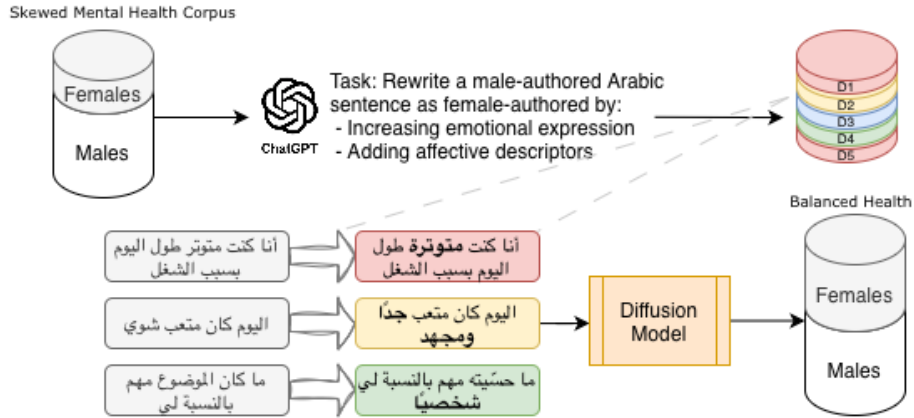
Skewed Mental Health Corpus

Females

Males

ChatGPT

Task: Rewrite a male-authored Arabic sentence as female-authored by:
- Increasing emotional expression
- Adding affective descriptors

D1
D2
D3
D4
D5

Balanced Health

أنا كنت متوتر طول اليوم بسبب الشغل

أنا كنت **متوترة** طول اليوم بسبب الشغل

اليوم كان متعب شوي

اليوم كان متعب **جدًا ومجهد**

ما كان الموضوع مهم بالنسبة لي

ما حسّيته مهم بالنسبة لي **شخصيًا**

Diffusion Model

Females

Males